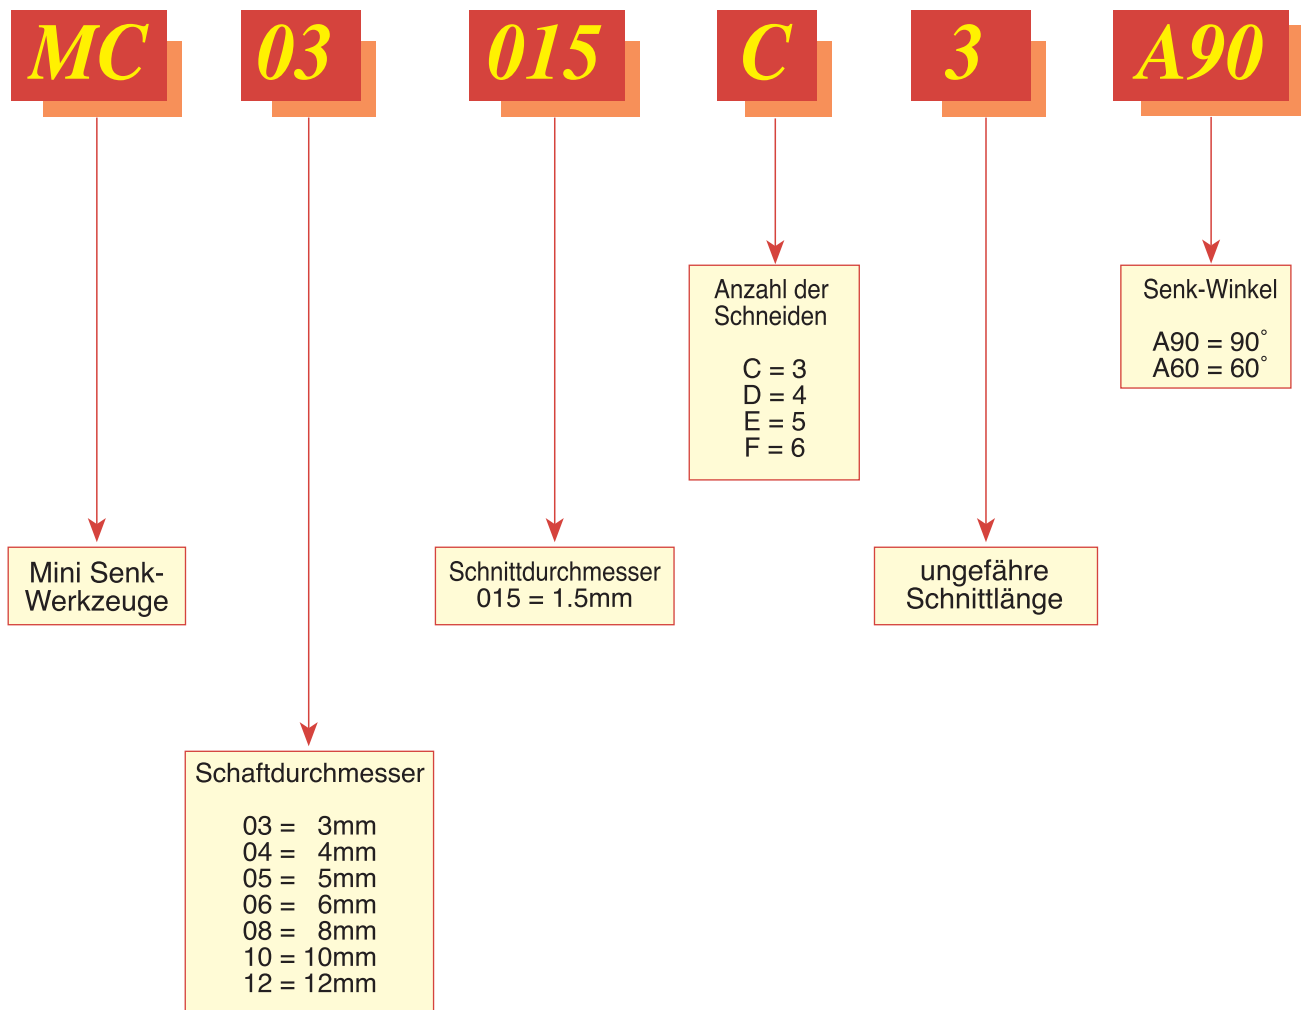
MC 03 015 C 3 A90

Anzahl der Schneiden

C = 3
D = 4
E = 5
F = 6

Senk-Winkel

A90 = 90°
A60 = 60°

Mini Senk-Werkzeuge

Schnittdurchmesser
015 = 1.5mm

ungefähre Schnittlänge

Schaftdurchmesser

03 = 3mm
04 = 4mm
05 = 5mm
06 = 6mm
08 = 8mm
10 = 10mm
12 = 12mm